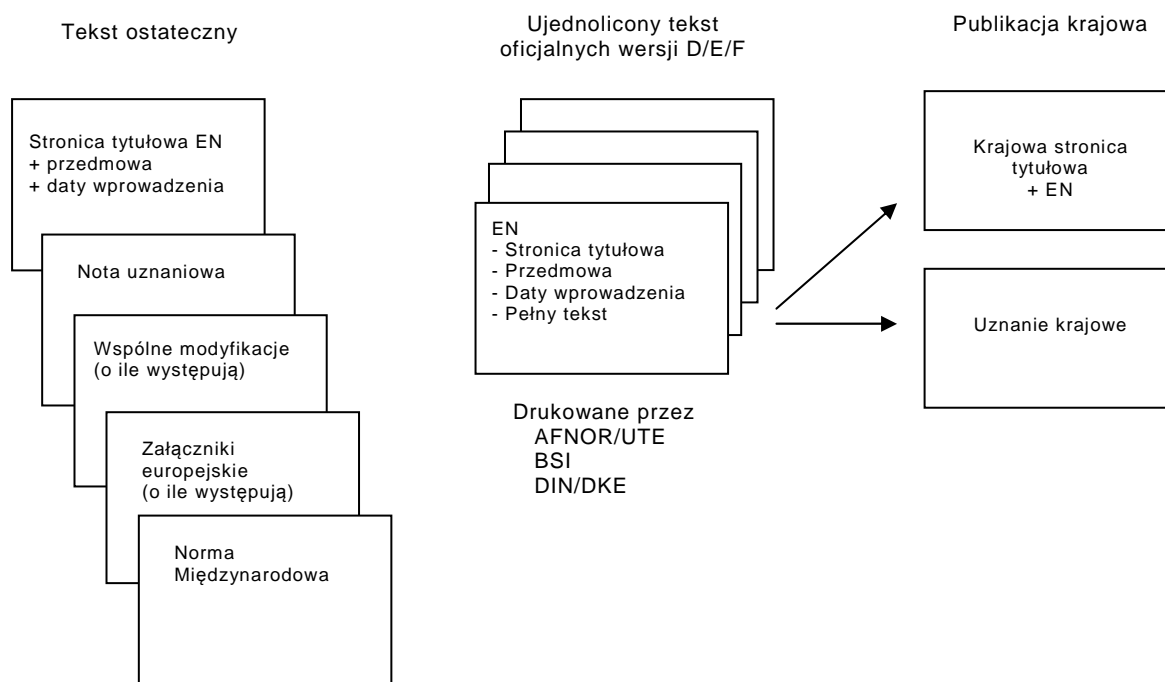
Tekst ostateczny

Stronica tytułowa EN
+ przedmowa
+ daty wprowadzenia

Nota uznaniowa

Wspólne modyfikacje
(o ile występują)

Załączniki
europejskie
(o ile występują)

Norma
Międzynarodowa

Ujednolicony tekst
oficjalnych wersji D/E/F

EN
- Stronica tytułowa
- Przedmowa
- Daty wprowadzenia
- Pełny tekst

Drukowane przez
AFNOR/UTE
BSI
DIN/DKE

Publikacja krajowa

Krajowa stronica
tytułowa
+ EN

Uznanie krajowe